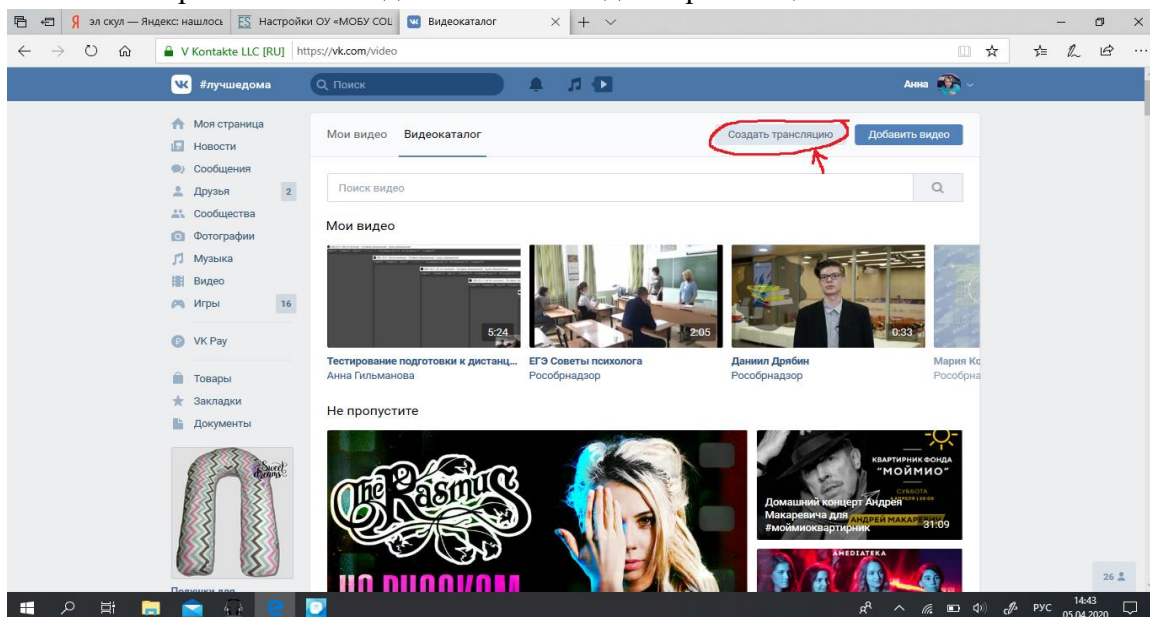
эл скул — Яндекс: нашлось | Настройки ОУ «МОБУ СОШ | Видеокаталог

V Kontakte LLC [RU] https://vk.com/video

#лучшедома Поиск Анна

Моя страница
Новости
Сообщения
Друзья 2
Сообщества
Фотографии
Музыка
Видео
Игры 16
VK Pay
Товары
Закладки
Документы

Мои видео Видеокаталог Создать трансляцию Добавить видео

Поиск видео

Мои видео

5:24 Тестирование подготовки к дистанц... Анна Гильманова
2:05 ЕГЭ Советы психолога Рособрнадзор
0:33 Даниил Дрябин Рособрнадзор
Мария Ко Рособрна

Не пропустите

The Rasmus

КВАРТИРНИК ФОНДА «МОЙМИО» СУББОТА
Домашний концерт Андрея Макаревича для #мойимиоквартирник АНДРЕЙ МАКАРЕВИЧ 31:09

AMEDIATEKA

26

14:43 05.04.2020 РУС